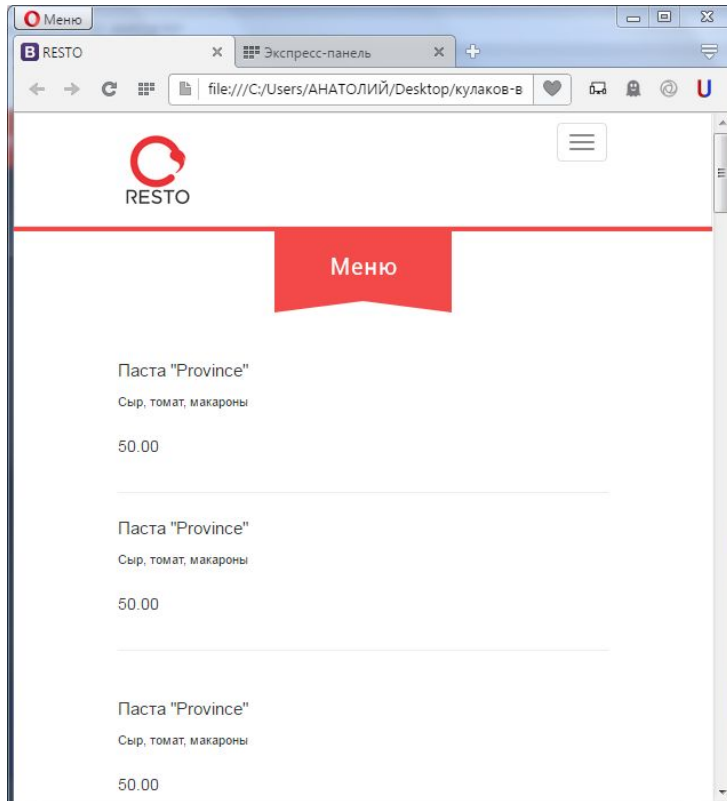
Меню

B RESTO

Экспресс-панель

file:///C:/Users/АНАТОЛИЙ/Desktop/кулаков-в

RESTO

Меню

Паста "Province"

Сыр, томат, макароны

50.00

Паста "Province"

Сыр, томат, макароны

50.00

Паста "Province"

Сыр, томат, макароны

50.00